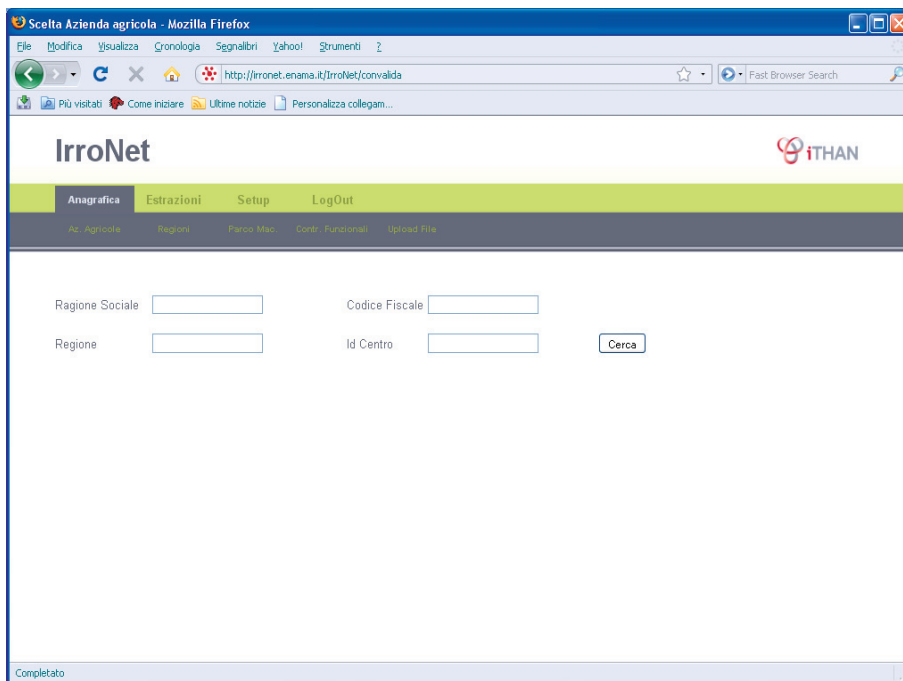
Scelta Azienda agricola - Mozilla Firefox

File Modifica Visualizza Cronologia Segnalibri Yahoo! Strumenti ?

http://irronet.enama.it/IrroNet/convalida

Fast Browser Search

Più visitati Come iniziare Ultime notizie Personalizza collegam...

IrroNet

iTHAN

Anagrafica Estrazioni Setup LogOut

Az. Agricole Regioni Parco Mac. Contr. Funzionali Upload File

Ragione Sociale

Codice Fiscale

Regione

Id Centro

Cerca

Completato